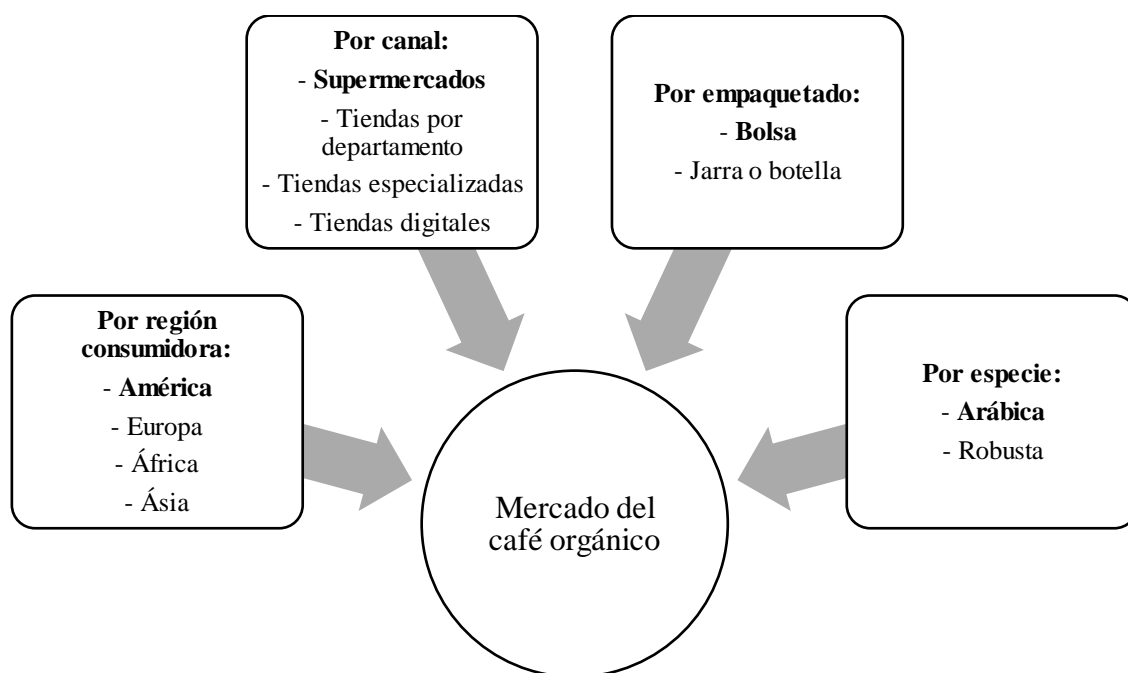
Por canal:
- Supermercados
- Tiendas por departamento
- Tiendas especializadas
- Tiendas digitales

Por empaquetado:
- Bolsa
- Jarra o botella

Por región consumidora:
- América
- Europa
- África
- Ásia

Mercado del café orgánico

Por especie:
- Arábica
- Robusta